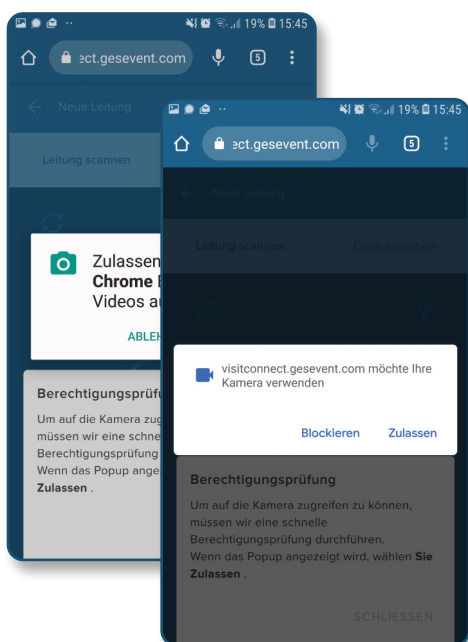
19% 15:45

ect.gesevent.com

5

Neue Leitung

Leitung scannen

Zulassen
Chrome
Videos a

ABLEH

Berechtigungsprüfu

Um auf die Kamera zug müssen wir eine schnell Berechtigungsprüfung Wenn das Popup angez Zulassen .

19% 15:45

ect.gesevent.com

5

Neue Leitung

Leitung scannen

Code eingeben

visitconnect.gesevent.com möchte Ihre Kamera verwenden

Blockieren

Zulassen

Berechtigungsprüfung

Um auf die Kamera zugreifen zu können, müssen wir eine schnelle Berechtigungsprüfung durchführen. Wenn das Popup angezeigt wird, wählen Sie Zulassen .

SCHLIESSEN